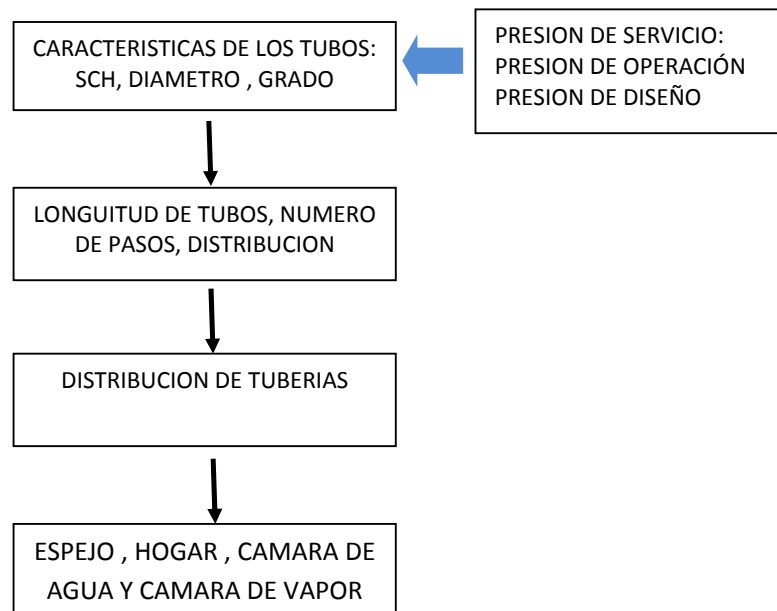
CARACTERISTICAS DE LOS TUBOS: SCH, DIAMETRO , GRADO

PRESION DE SERVICIO:
PRESION DE OPERACIÓN
PRESION DE DISEÑO

LONGUITUD DE TUBOS, NUMERO DE PASOS, DISTRIBUCION

DISTRIBUCION DE TUBERIAS

ESPEJO , HOGAR , CAMARA DE AGUA Y CAMARA DE VAPOR